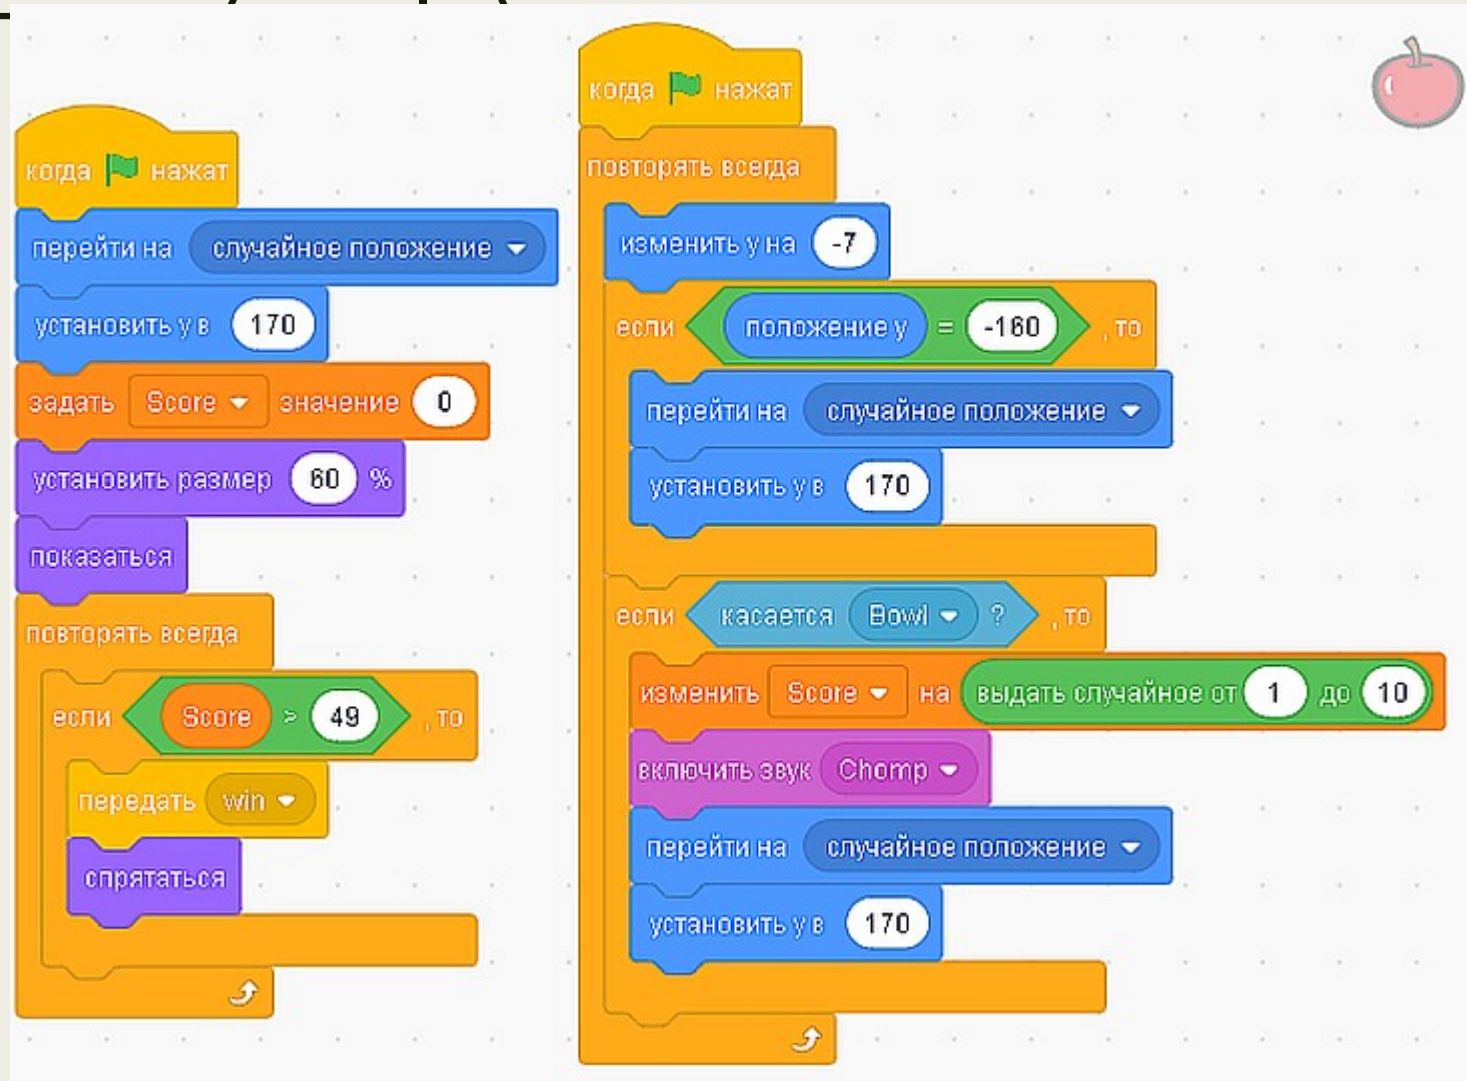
когда нажат
перейти на случайное положение
установить у в 170
задать Score значение 0
установить размер 60 %
показаться
повторять всегда
если Score > 49 , то
передать win
спрятаться

когда нажат
повторять всегда
изменить у на -7
если положение у = -160 , то
перейти на случайное положение
установить у в 170
если касается Bowl ? , то
изменить Score на выдать случайное от 1 до 10
включить звук Chomp
перейти на случайное положение
установить у в 170